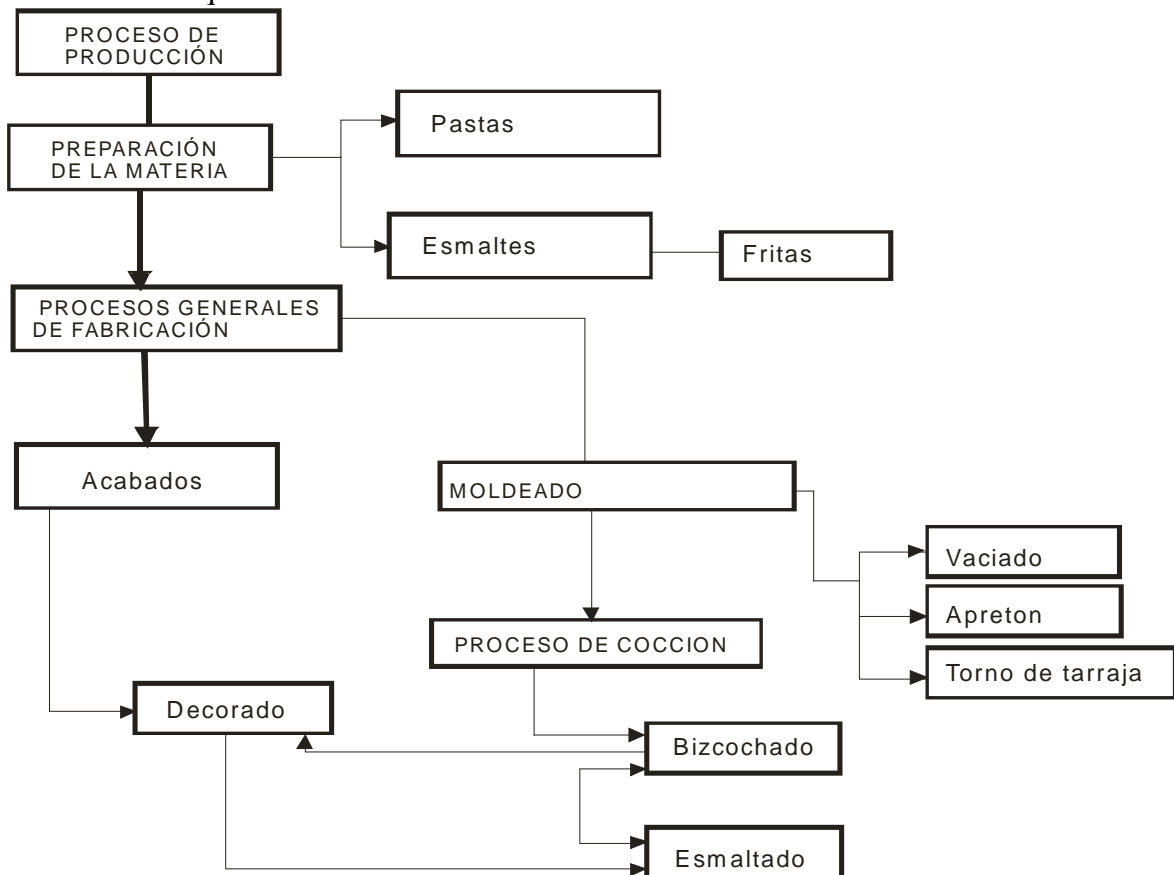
PROCESO DE PRODUCCIÓN

PREPARACIÓN DE LA MATERIA

Pastas

Esmaltes

Fritas

PROCESOS GENERALES DE FABRICACIÓN

Acabados

MOLDEADO

Vaciado

Apreton

Torno de tarraja

PROCESO DE COCCION

Decorado

Bizcochado

Esmaltado